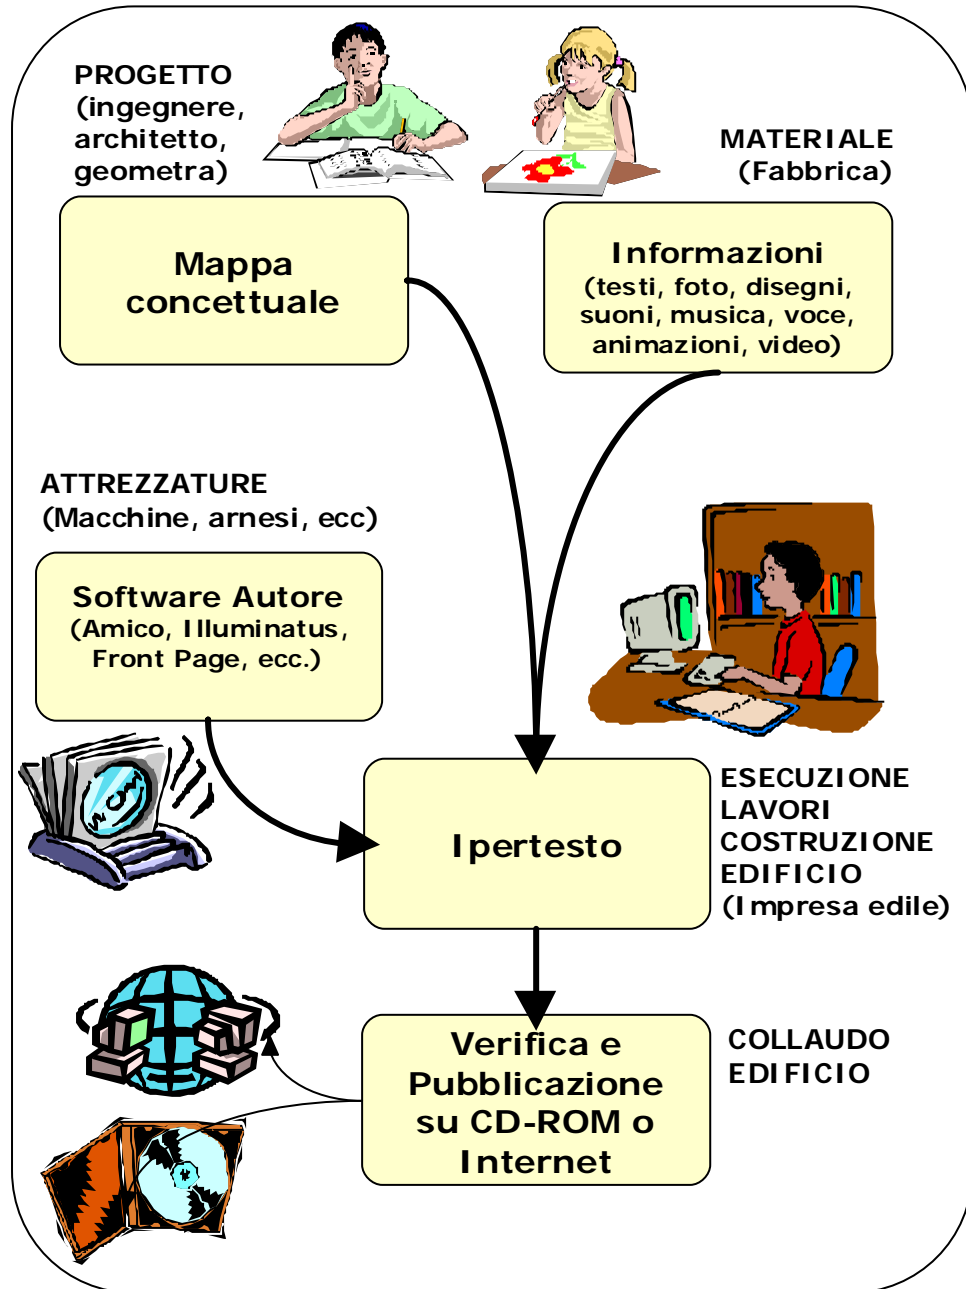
PROGETTO
(ingegnere, architetto, geometra)

MATERIALE
(Fabbrica)

Mappa concettuale

Informazioni
(testi, foto, disegni, suoni, musica, voce, animazioni, video)

ATTREZZATURE
(Macchine, arnesi, ecc)

Software Autore
(Amico, Illuminatus, Front Page, ecc.)

Ipertesto

ESECUZIONE LAVORI COSTRUZIONE EDIFICIO
(Impresa edile)

Verifica e Pubblicazione su CD-ROM o Internet

COLLAUDO EDIFICIO